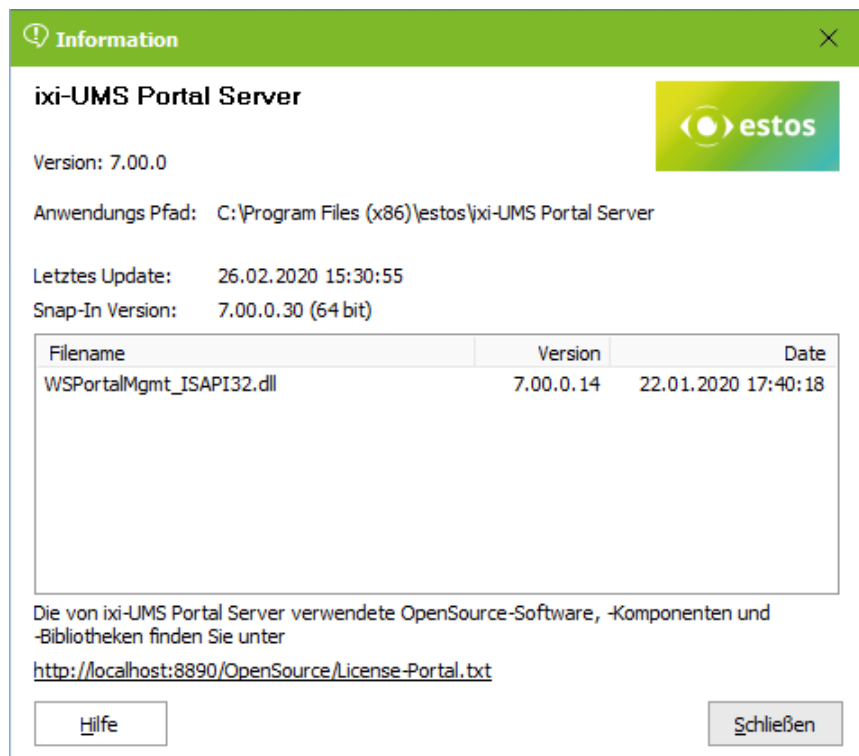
Information

ixi-UMS Portal Server

estos

Version: 7.00.0

Anwendungs Pfad: C:\Program Files (x86)\estos\ixi-UMS Portal Server

Letztes Update: 26.02.2020 15:30:55

Snap-In Version: 7.00.0.30 (64 bit)

| Filename | Version | Date |
|---|---|---|
| WSPortalMgmt_ISAPI32.dll | 7.00.0.14 | 22.01.2020 17:40:18 |

Die von ixi-UMS Portal Server verwendete OpenSource-Software, -Komponenten und -Bibliotheken finden Sie unter

http://localhost:8890/OpenSource/License-Portal.txt

Hilfe

Schließen